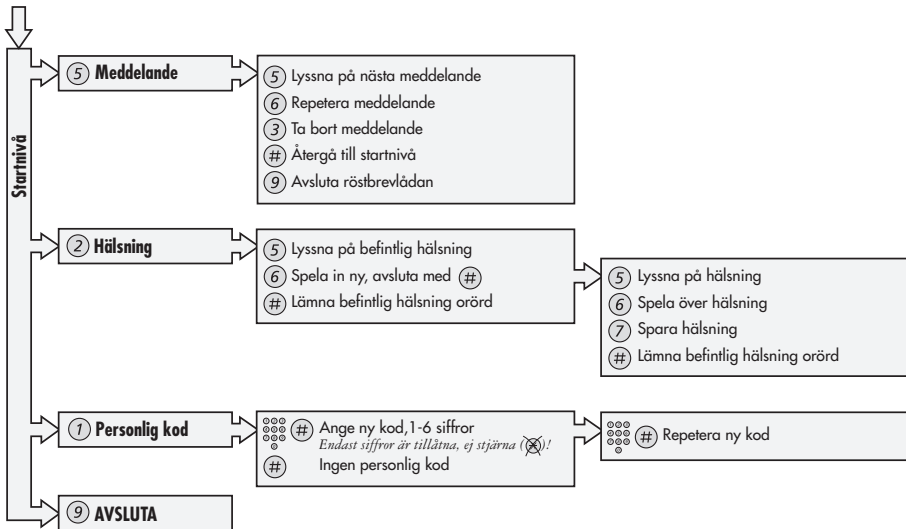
Startnivå

(5) Meddelande

(5) Lyssna på nästa meddelande
(6) Repetera meddelande
(3) Ta bort meddelande
(#) Återgå till startnivå
(9) Avsluta röstbrevlådan

(2) Hälsning

(5) Lyssna på befintlig hälsning
(6) Spela in ny, avsluta med (#)
(#) Lämna befintlig hälsning orörd

(5) Lyssna på hälsning
(6) Spela över hälsning
(7) Spara hälsning
(#) Lämna befintlig hälsning orörd

(1) Personlig kod

(#) Ange ny kod,1-6 siffror
Endast siffror är tillåtna, ej stjärna (*)!
(#) Ingen personlig kod

(#) Repetera ny kod

(9) AVSLUTA